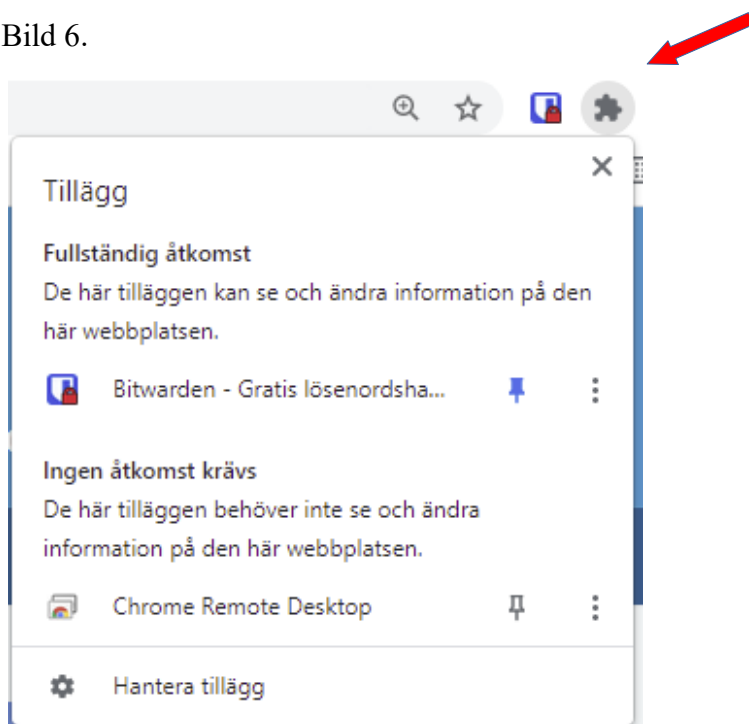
Bild 6.

Tillägg

Fullständig åtkomst

De här tilläggen kan se och ändra information på den här webbplatsen.

Bitwarden - Gratis lösenordsha...

Ingen åtkomst krävs

De här tilläggen behöver inte se och ändra information på den här webbplatsen.

Chrome Remote Desktop

Hantera tillägg